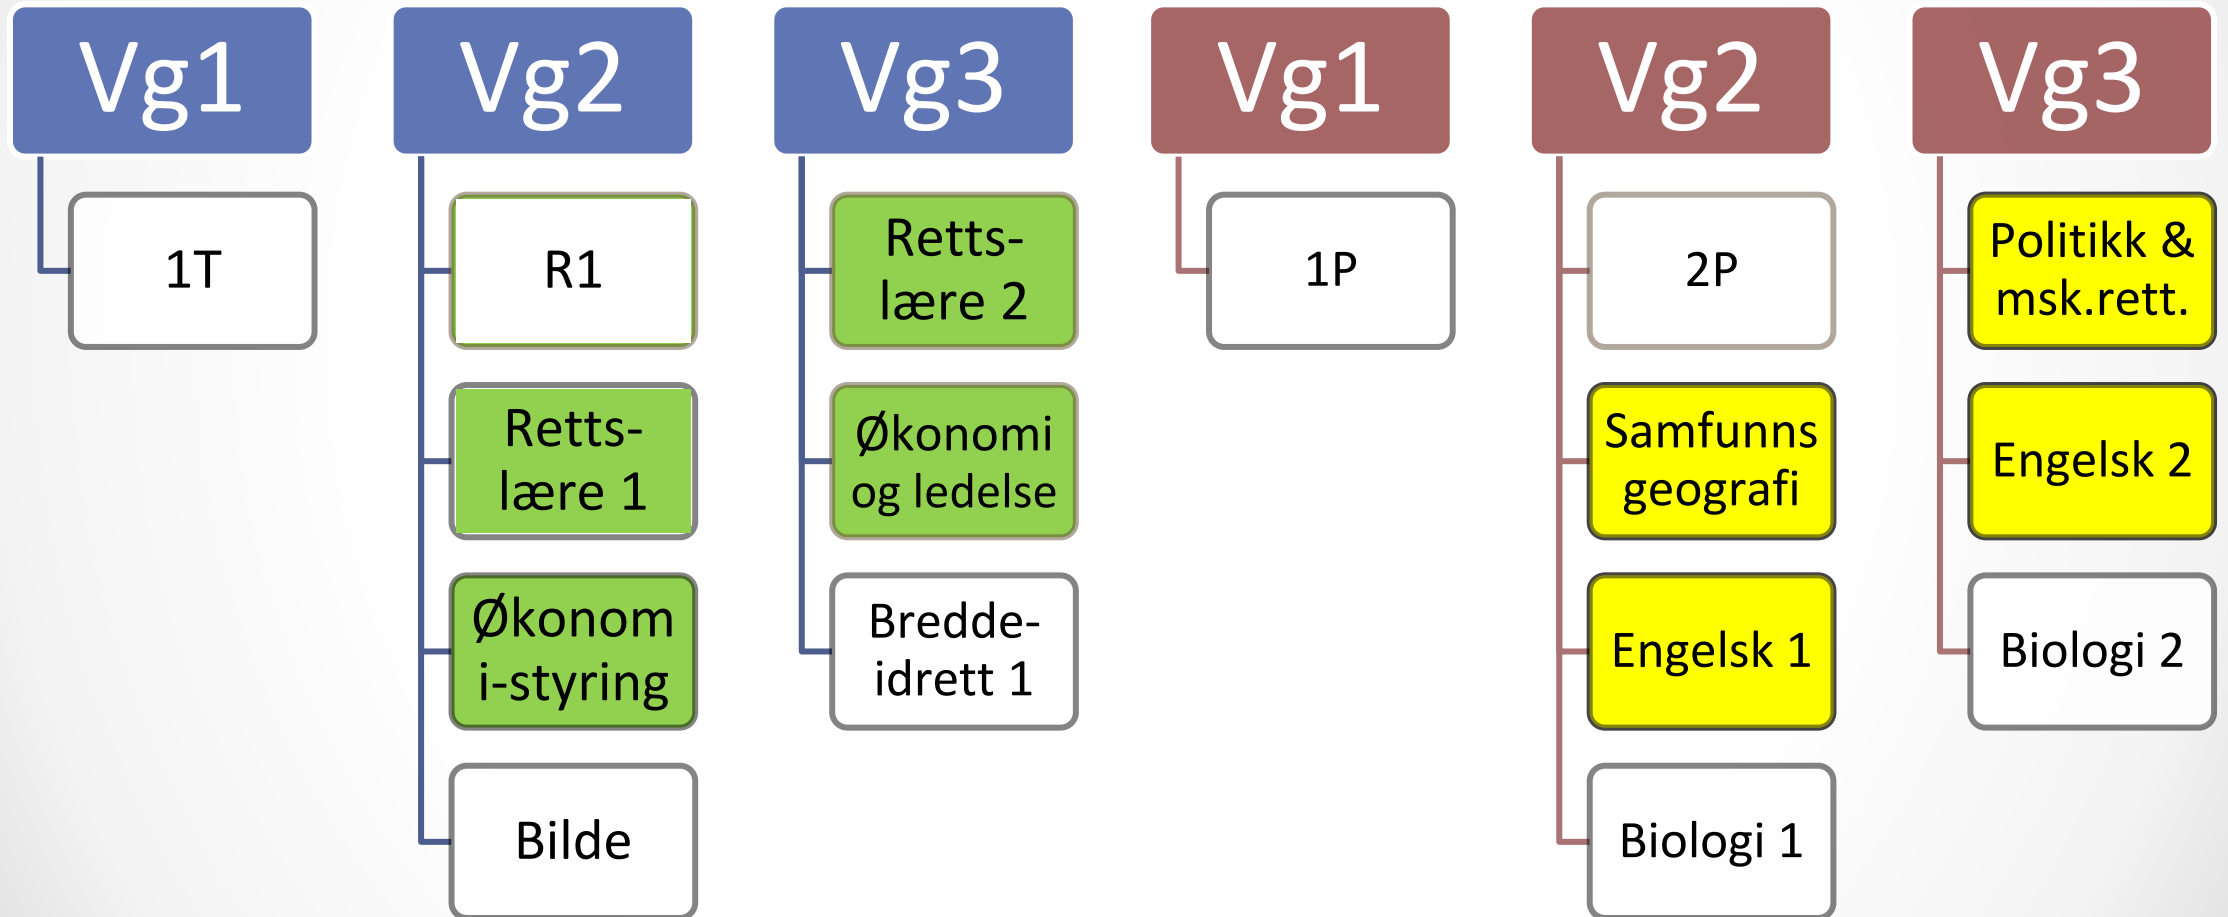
Vg1

1T

Vg2

R1

Retts-lære 1

Økonomi-styring

Bilde

Vg3

Retts-lære 2

Økonomi og ledelse

Bredde-idrett 1

Vg1

1P

Vg2

2P

Samfunns geografi

Engelsk 1

Biologi 1

Vg3

Politikk & msk.rett.

Engelsk 2

Biologi 2